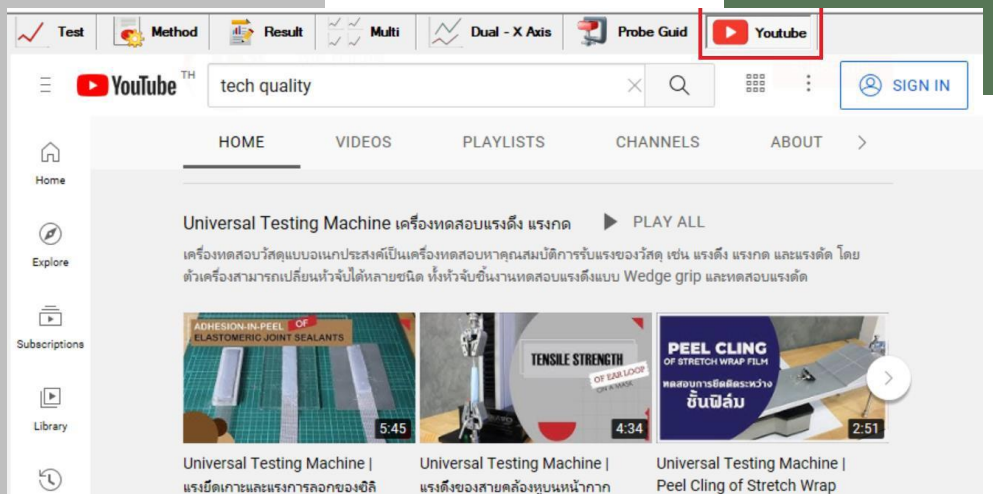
Test Method Result Multi Dual - X Axis Probe Guid Youtube

YouTube TH tech quality SIGN IN

HOME VIDEOS PLAYLISTS CHANNELS ABOUT

Home
Explore
Subscriptions
Library

Universal Testing Machine เครื่องทดสอบแรงดึง แรงกด PLAY ALL

เครื่องทดสอบวัสดุแบบอเนกประสงค์เป็นเครื่องทดสอบหาคุณสมบัติการรับแรงของวัสดุ เช่น แรงดึง แรงกด และแรงตัด โดยตัวเครื่องสามารถเปลี่ยนหัวจับได้หลายชนิด ทั้งหัวจับชิ้นงานทดสอบแรงดึงแบบ Wedge grip และทดสอบแรงตัด

ADHESION-IN-PEEL OF ELASTOMERIC JOINT SEALANTS
5:45
Universal Testing Machine | แรงยึดเกาะและแรงการลอกของซิลิ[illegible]

TENSILE STRENGTH OF EAR LOOP ON A MASK
4:34
Universal Testing Machine | แรงดึงของสายคล้องหูบนหน้ากาก

PEEL CLING OF STRETCH WRAP FILM ทดสอบการยึดติดระหว่างชั้นฟิล์ม
2:51
Universal Testing Machine | Peel Cling of Stretch Wrap